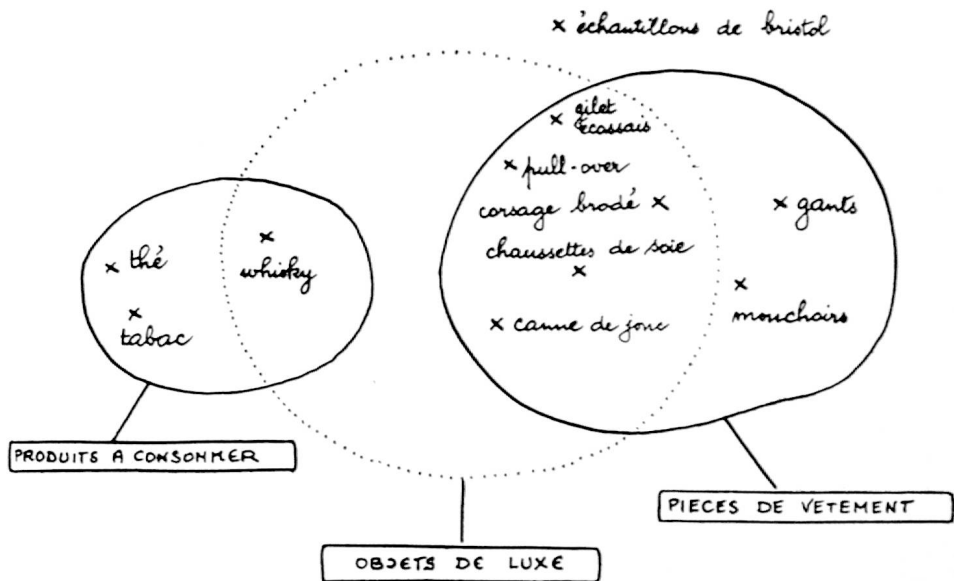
× échantillons de bristol

× gilet écossais

× pull-over

corsage brodé ×

× gants

chaussettes de soie ×

× thé

× whisky

× tabac

× canne de jonc

× mouchoirs

PRODUITS A CONSOMMER

PIECES DE VETEMENT

OBJETS DE LUXE